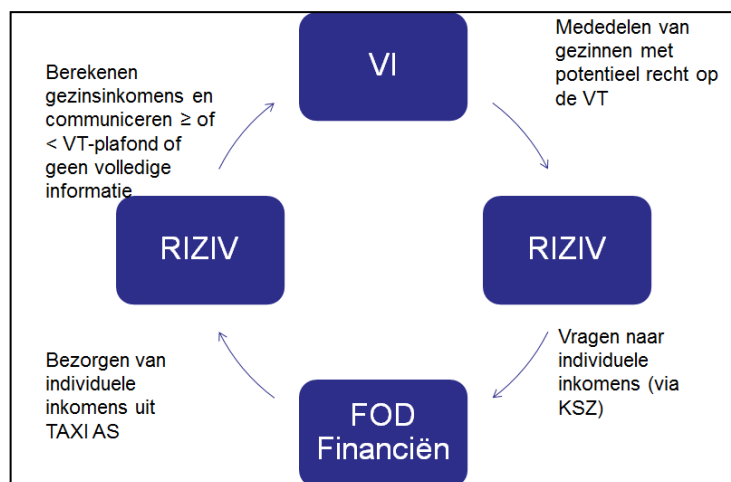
VI

Mededelen van gezinnen met potentieel recht op de VT

RIZIV

Vragen naar individuele inkomens (via KSZ)

FOD Financiën

Bezorgen van individuele inkomens uit TAXI AS

RIZIV

Berekenen gezinsinkomens en communiceren ≥ of < VT-plafond of geen volledige informatie